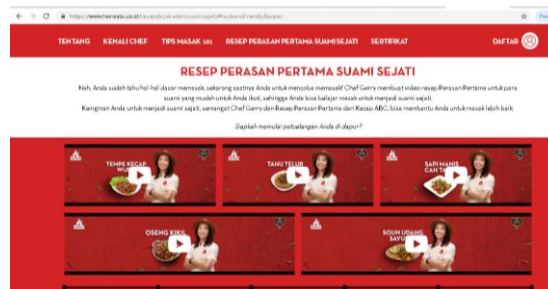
https://www.mamasuka.co.id/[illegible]

TENTANG KENALI CHEF TIPS MASAK 101 RESEP PERASAN PERTAMA SUAMI SEJATI SERTIFIKAT DAFTAR

RESEP PERASAN PERTAMA SUAMI SEJATI

Nah, Anda sudah tahu hal-hal dasar memasak, sekarang saatnya Anda untuk mencoba memasak! Chef Gerry membuat video resep Perasan Pertama untuk para suami yang mudah untuk Anda ikuti, sehingga Anda bisa belajar masak untuk menjadi suami sejati.
Keinginan Anda untuk menjadi suami sejati, semangat Chef Gerry dan Resep Perasan Pertama dari Kecap ABC, bisa membantu Anda untuk masak lebih baik.

Siapkah memulai petualangan Anda di dapur?

TEMPE KECAP WIJEN

TAHU TELUR

SAPI MANIS CAH TA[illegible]

OSENG KIKIL

SOUN UDANG SAYUR